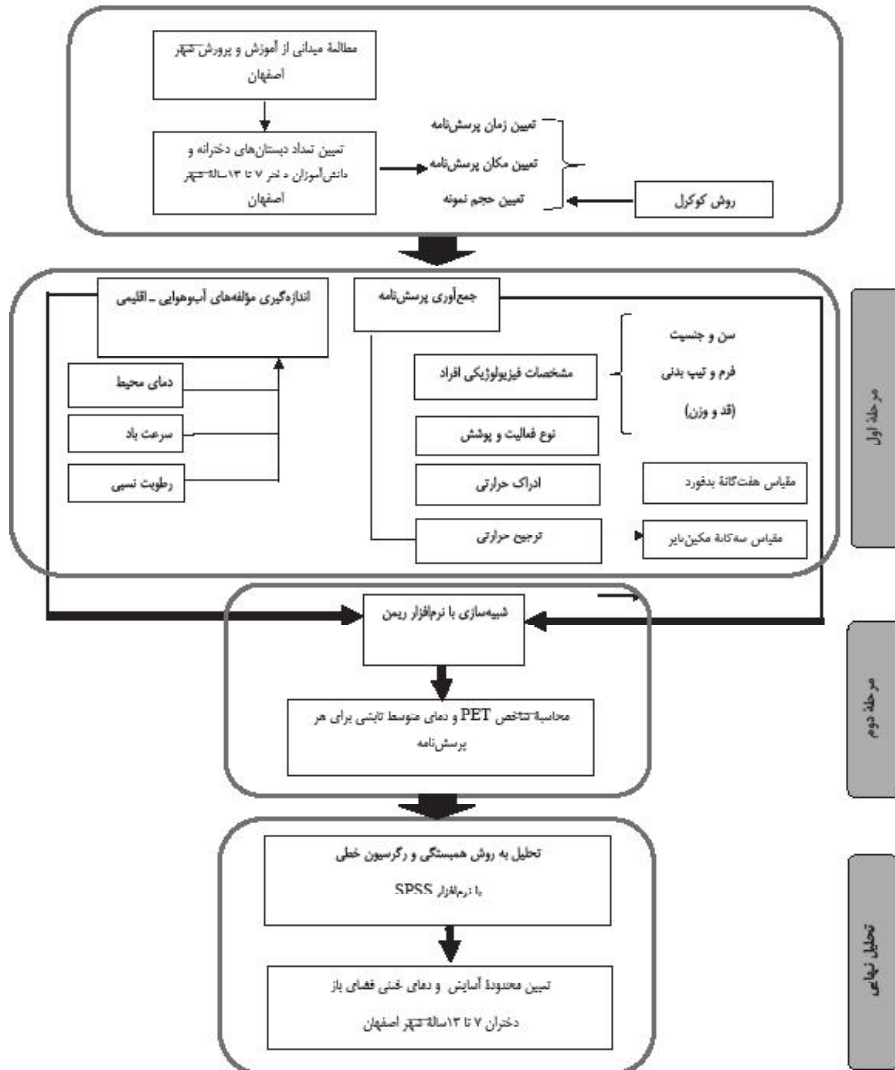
مطالعهٔ میدانی از آموزش و پرورش شهر اصفهان

تعیین تعداد دبستان‌های دخترانه و دانش‌آموزان دختر ۷ تا ۱۳ سالهٔ شهر اصفهان

تعیین زمان پرسش‌نامه
تعیین مکان پرسش‌نامه
تعیین حجم نمونه

روش کوکرل

اندازه‌گیری مؤلفه‌های آب‌وهوایی ـ اقلیمی

جمع‌آوری پرسش‌نامه

دمای محیط

سرعت باد

رطوبت نسبی

مشخصات فیزیولوژیکی افراد

سن و جنسیت
فرم و تیپ بدنی
(قد و وزن)

نوع فعالیت و پوشش

ادراک حرارتی

مقیاس هفت‌گانهٔ بدفورد

ترجیح حرارتی

مقیاس سه‌گانهٔ مکین‌تایر

مرحلهٔ اول

شبیه‌سازی با نرم‌افزار ریمن

محاسبهٔ شاخص PET و دمای متوسط تابشی برای هر پرسش‌نامه

مرحلهٔ دوم

تحلیل به روش همبستگی و رگرسیون خطی
با نرم‌افزار SPSS

تعیین محدودهٔ آسایش و دمای خنثی فضای باز دختران ۷ تا ۱۳سالهٔ شهر اصفهان

تحلیل نهایی